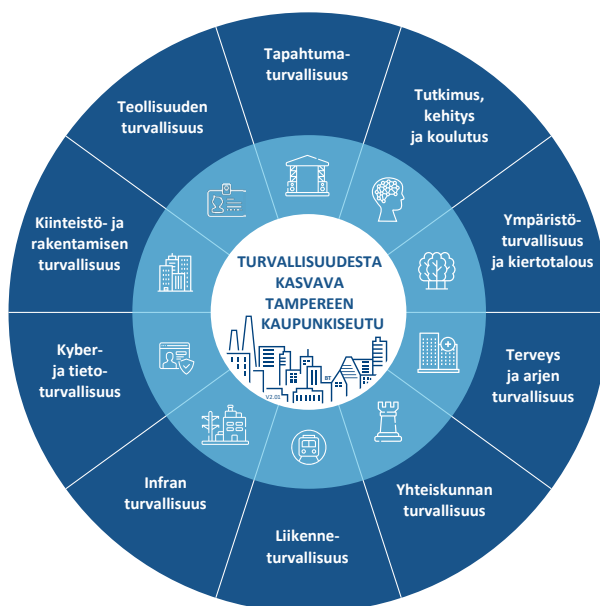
Tapahtumaturvallisuus

Tutkimus, kehitys ja koulutus

Ympäristöturvallisuus ja kiertotalous

Terveys ja arjen turvallisuus

Yhteiskunnan turvallisuus

Liikenneturvallisuus

Infran turvallisuus

Kyber- ja tietoturvallisuus

Kiinteistö- ja rakentamisen turvallisuus

Teollisuuden turvallisuus

TURVALLISUUDESTA KASVAVA TAMPEREEN KAUPUNKISEUTU

V2.01